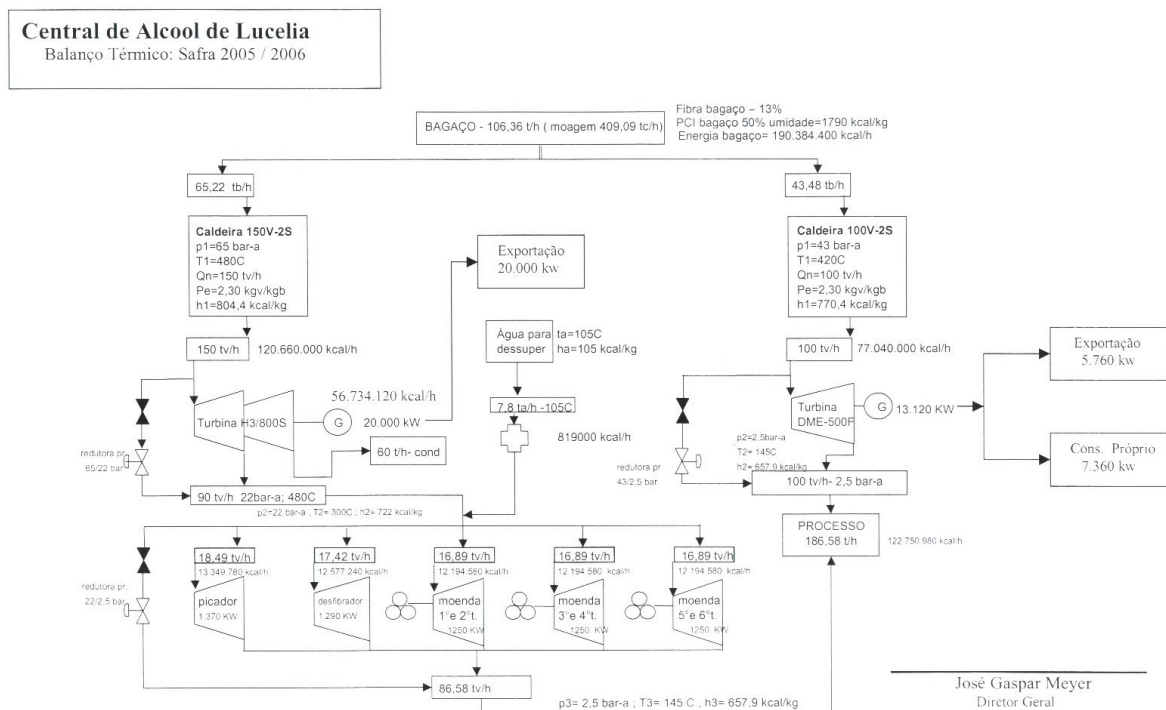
Central de Alcool de Lucelia
Balanço Térmico: Safra 2005 / 2006

BAGAÇO - 106,36 t/h ( moagem 409,09 tc/h)

Fibra bagaço – 13%
PCI bagaço 50% umidade=1790 kcal/kg
Energia bagaço= 190.384.400 kcal/h

65,22 tb/h

43,48 tb/h

Caldeira 150V-2S
p1=65 bar-a
T1=480C
Qn=150 tv/h
Pe=2,30 kgv/kgb
h1=804,4 kcal/kg

Exportação
20.000 kw

Caldeira 100V-2S
p1=43 bar-a
T1=420C
Qn=100 tv/h
Pe=2,30 kgv/kgb
h1=770,4 kcal/kg

Água para dessuper
ta=105C
ha=105 kcal/kg

150 tv/h 120.660.000 kcal/h

100 tv/h 77.040.000 kcal/h

Exportação
5.760 kw

56.734.120 kcal/h

Turbina H3/800S

G

20.000 kW

7,8 ta/h -105C

Turbina DME-500F

G

13.120 KW

819000 kcal/h

60 t/h- cond

redutora pr 65/22 bar

p2=2,5bar-a
T2= 145C
h2= 657,9 kcal/kg

redutora pr 43/2,5 bar

100 tv/h- 2,5 bar-a

Cons. Próprio
7.360 kw

90 tv/h 22bar-a; 480C

p2=22 bar-a ; T2= 300C ; h2= 722 kcal/kg

PROCESSO
186,58 t/h

122.750.980 kcal/h

18,49 tv/h
13.349.780 kcal/h

17,42 tv/h
12.577.240 kcal/h

16,89 tv/h
12.194.580 kcal/h

16,89 tv/h
12.194.580 kcal/h

16,89 tv/h
12.194.580 kcal/h

redutora pr. 22/2,5 bar

picador
1.370 KW

desfibrador
1.290 KW

moenda
1°e 2°t.
1250 KW

moenda
3°e 4°t.
1250 KW

moenda
5°e 6°t.
1250 KW

86,58 tv/h

p3= 2,5 bar-a ; T3= 145 C ; h3= 657,9 kcal/kg

José Gaspar Meyer
Director Geral